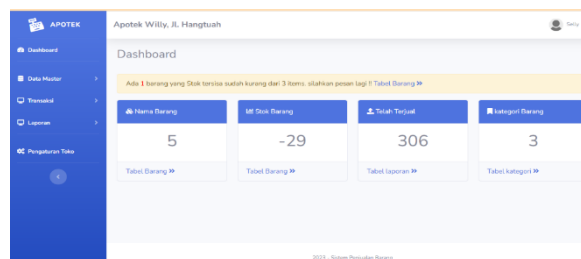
APOTEK

Dashboard

Data Master

Transaksi

Laporan

Pengaturan Toko

Apotek Willy, Jl. Hangtuah

Sely

Dashboard

Ada 1 barang yang Stok tersisa sudah kurang dari 3 items. silahkan pesan lagi !! Tabel Barang »

Nama Barang

5

Tabel Barang »

Stok Barang

-29

Tabel Barang »

Telah Terjual

306

Tabel laporan »

kategori Barang

3

Tabel kategori »

2023 - Sistem Penjualan Barang